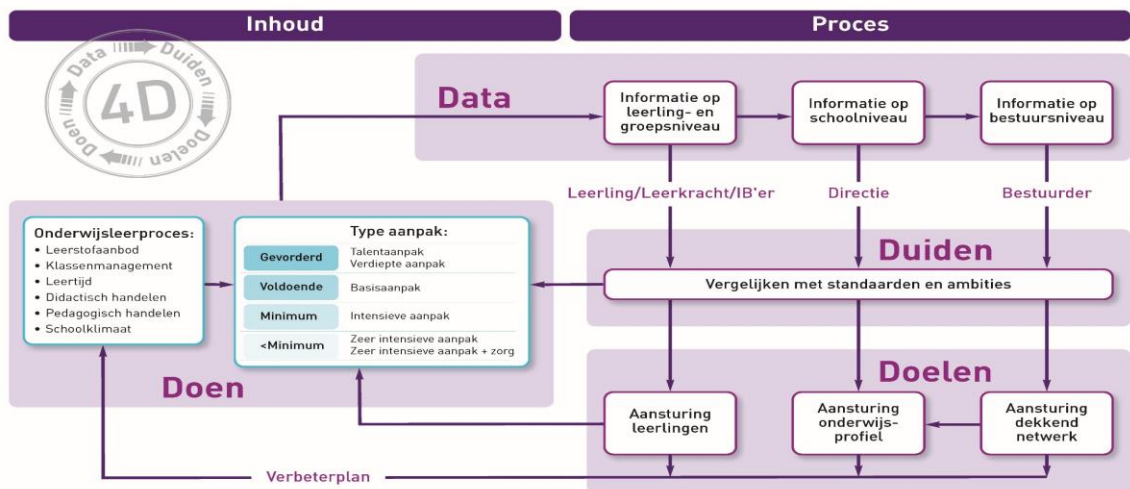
Inhoud

Proces

Data Duiden Doelen Doen 4D

Data

Informatie op leerling- en groepsniveau

Informatie op schoolniveau

Informatie op bestuursniveau

Leerling/Leerkracht/IB'er

Directie

Bestuurder

Onderwijsleerproces:
• Leerstofaanbod
• Klassenmanagement
• Leertijd
• Didactisch handelen
• Pedagogisch handelen
• Schoolklimaat

Type aanpak:

| Gevorderd | Talentaanpak Verdiepte aanpak |
|---|---|
| Voldoende | Basisaanpak |
| Minimum | Intensieve aanpak |
| <Minimum | Zeer intensieve aanpak Zeer intensieve aanpak + zorg |

Duiden

Vergelijken met standaarden en ambities

Doen

Doelen

Aansturing leerlingen

Aansturing onderwijs-profiel

Aansturing dekkend netwerk

Verbeterplan